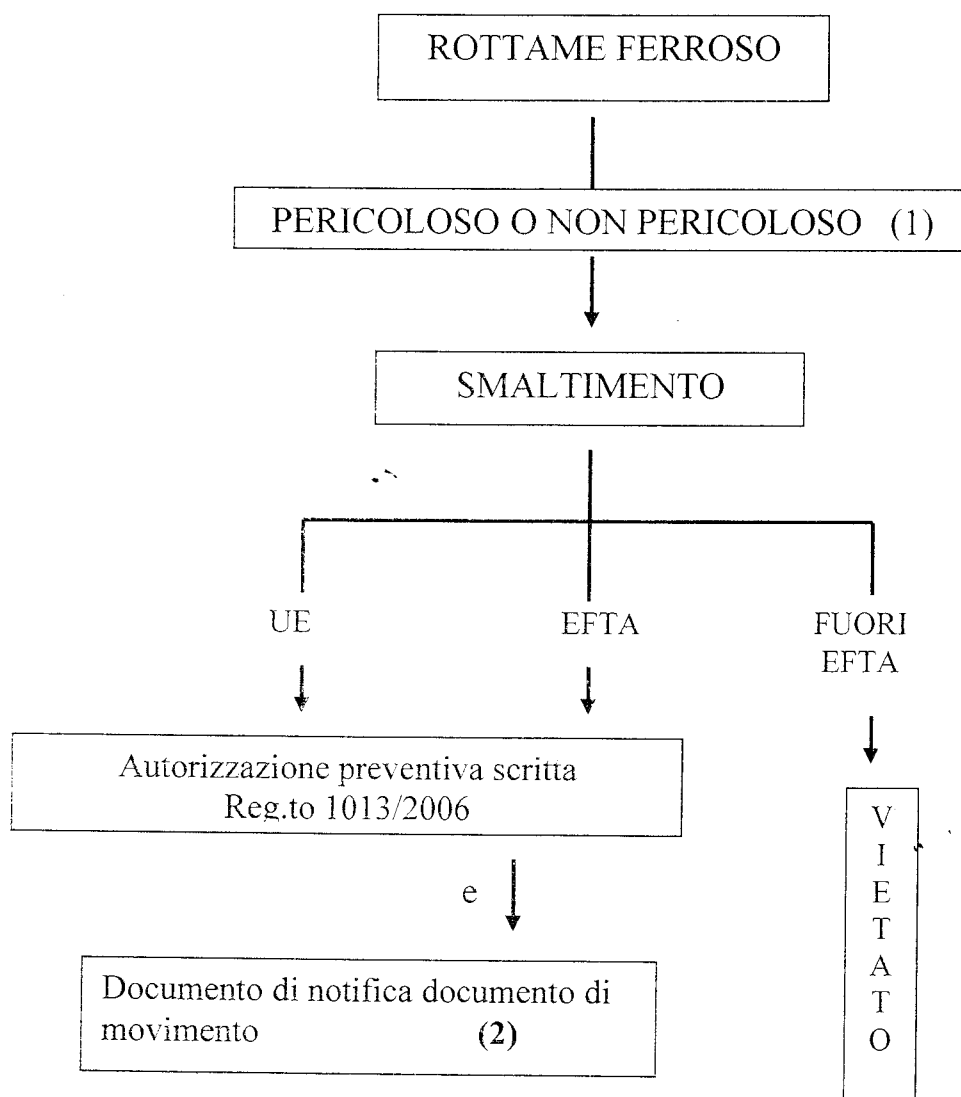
ROTTAME FERROSO

PERICOLOSO O NON PERICOLOSO (1)

SMALTIMENTO

UE

EFTA

FUORI EFTA

Autorizzazione preventiva scritta Reg.to 1013/2006

e

Documento di notifica documento di movimento (2)

V
I
E
T
A
T
O